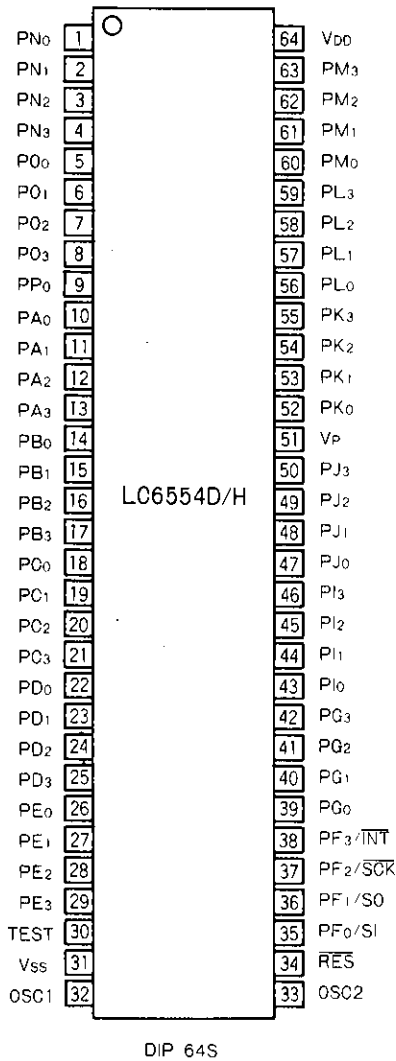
$PN_0$ 1
$PN_1$ 2
$PN_2$ 3
$PN_3$ 4
$PO_0$ 5
$PO_1$ 6
$PO_2$ 7
$PO_3$ 8
$PP_0$ 9
$PA_0$ 10
$PA_1$ 11
$PA_2$ 12
$PA_3$ 13
$PB_0$ 14
$PB_1$ 15
$PB_2$ 16
$PB_3$ 17
$PC_0$ 18
$PC_1$ 19
$PC_2$ 20
$PC_3$ 21
$PD_0$ 22
$PD_1$ 23
$PD_2$ 24
$PD_3$ 25
$PE_0$ 26
$PE_1$ 27
$PE_2$ 28
$PE_3$ 29
TEST 30
$V_{SS}$ 31
OSC1 32

64 $V_{DD}$
63 $PM_3$
62 $PM_2$
61 $PM_1$
60 $PM_0$
59 $PL_3$
58 $PL_2$
57 $PL_1$
56 $PL_0$
55 $PK_3$
54 $PK_2$
53 $PK_1$
52 $PK_0$
51 $V_P$
50 $PJ_3$
49 $PJ_2$
48 $PJ_1$
47 $PJ_0$
46 $PI_3$
45 $PI_2$
44 $PI_1$
43 $PI_0$
42 $PG_3$
41 $PG_2$
40 $PG_1$
39 $PG_0$
38 $PF_3/\overline{INT}$
37 $PF_2/\overline{SCK}$
36 $PF_1$/SO
35 $PF_0$/SI
34 $\overline{RES}$
33 OSC2

LC6554D/H

DIP 64S